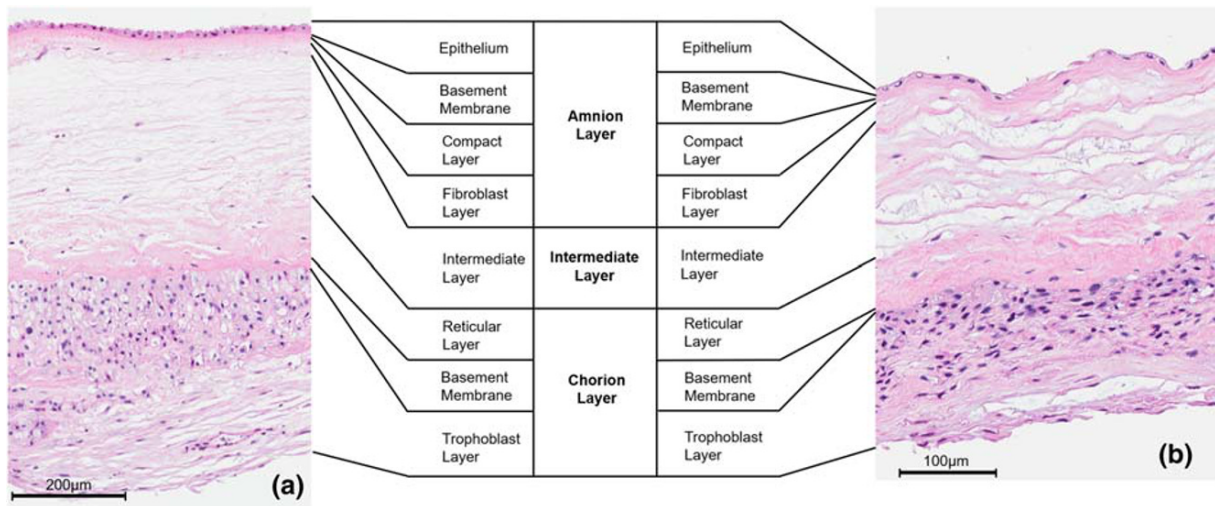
| Epithelium | | Epithelium |
|---|---|---|
| Basement Membrane | Amnion Layer | Basement Membrane |
| Compact Layer | | Compact Layer |
| Fibroblast Layer | | Fibroblast Layer |
| Intermediate Layer | Intermediate Layer | Intermediate Layer |
| Reticular Layer | | Reticular Layer |
| Basement Membrane | Chorion Layer | Basement Membrane |
| Trophoblast Layer | | Trophoblast Layer |

200µm
(a)

100µm
(b)